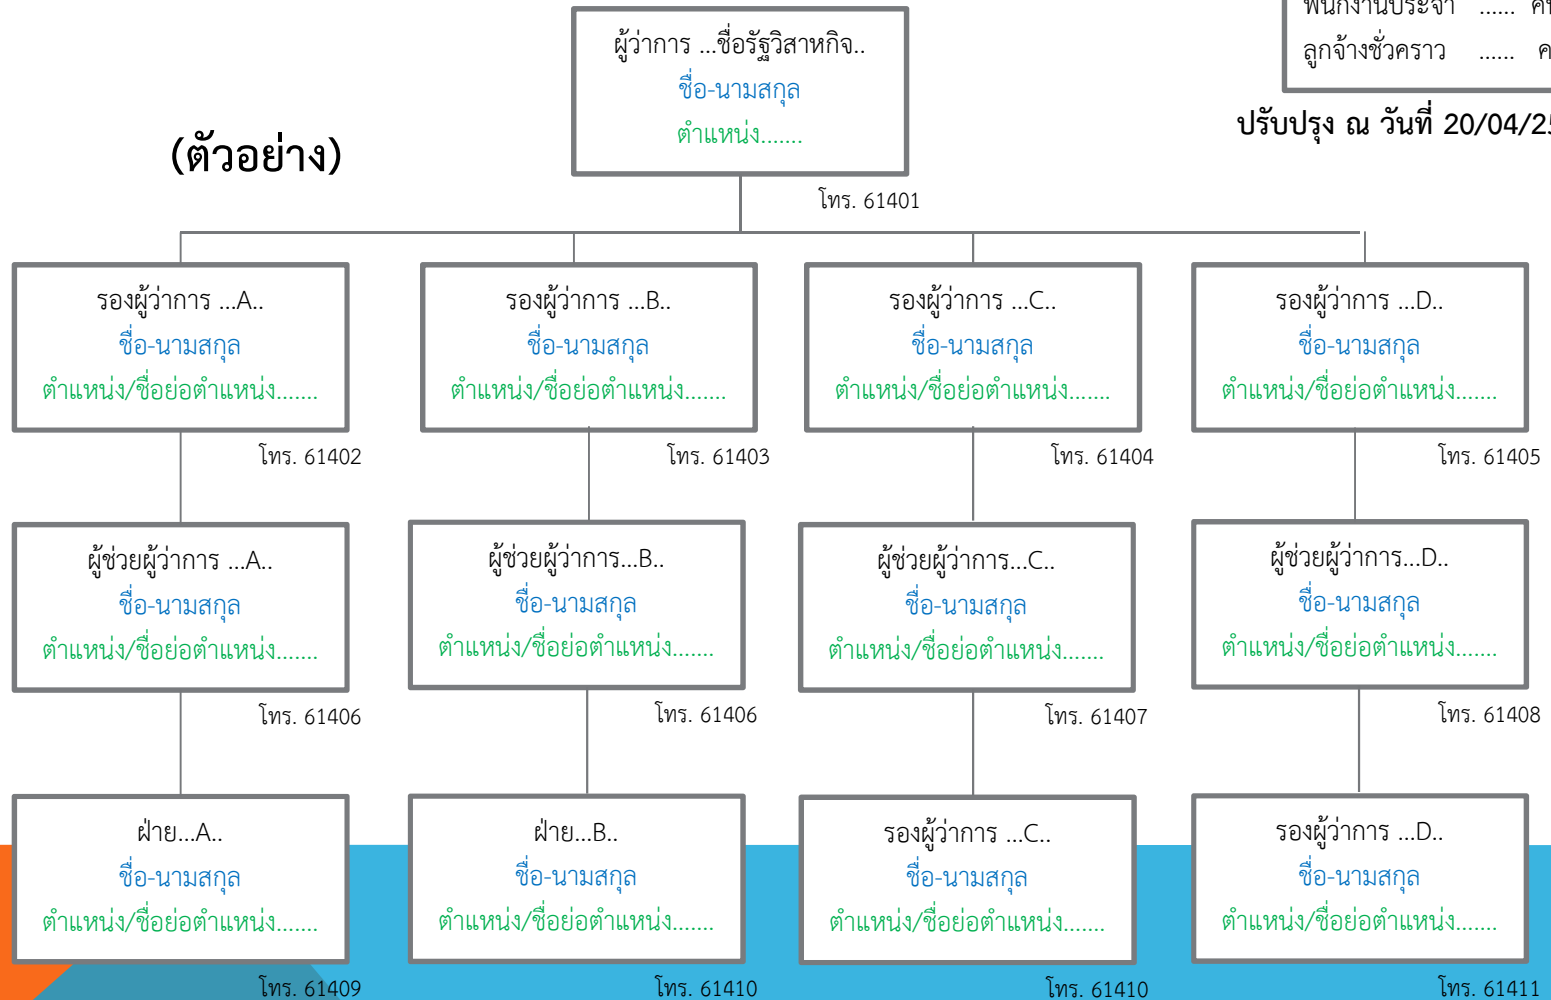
พนักงานประจำ ...... ค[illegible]
ลูกจ้างชั่วคราว ...... ค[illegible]

ปรับปรุง ณ วันที่ 20/04/2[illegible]

(ตัวอย่าง)

ผู้ว่าการ ...ชื่อรัฐวิสาหกิจ..
ชื่อ-นามสกุล
ตำแหน่ง.......
โทร. 61401

รองผู้ว่าการ ...A..
ชื่อ-นามสกุล
ตำแหน่ง/ชื่อย่อตำแหน่ง.......
โทร. 61402

รองผู้ว่าการ ...B..
ชื่อ-นามสกุล
ตำแหน่ง/ชื่อย่อตำแหน่ง.......
โทร. 61403

รองผู้ว่าการ ...C..
ชื่อ-นามสกุล
ตำแหน่ง/ชื่อย่อตำแหน่ง.......
โทร. 61404

รองผู้ว่าการ ...D..
ชื่อ-นามสกุล
ตำแหน่ง/ชื่อย่อตำแหน่ง.......
โทร. 61405

ผู้ช่วยผู้ว่าการ ...A..
ชื่อ-นามสกุล
ตำแหน่ง/ชื่อย่อตำแหน่ง.......
โทร. 61406

ผู้ช่วยผู้ว่าการ...B..
ชื่อ-นามสกุล
ตำแหน่ง/ชื่อย่อตำแหน่ง.......
โทร. 61406

ผู้ช่วยผู้ว่าการ...C..
ชื่อ-นามสกุล
ตำแหน่ง/ชื่อย่อตำแหน่ง.......
โทร. 61407

ผู้ช่วยผู้ว่าการ...D..
ชื่อ-นามสกุล
ตำแหน่ง/ชื่อย่อตำแหน่ง.......
โทร. 61408

ฝ่าย...A..
ชื่อ-นามสกุล
ตำแหน่ง/ชื่อย่อตำแหน่ง.......
โทร. 61409

ฝ่าย...B..
ชื่อ-นามสกุล
ตำแหน่ง/ชื่อย่อตำแหน่ง.......
โทร. 61410

รองผู้ว่าการ ...C..
ชื่อ-นามสกุล
ตำแหน่ง/ชื่อย่อตำแหน่ง.......
โทร. 61410

รองผู้ว่าการ ...D..
ชื่อ-นามสกุล
ตำแหน่ง/ชื่อย่อตำแหน่ง.......
โทร. 61411